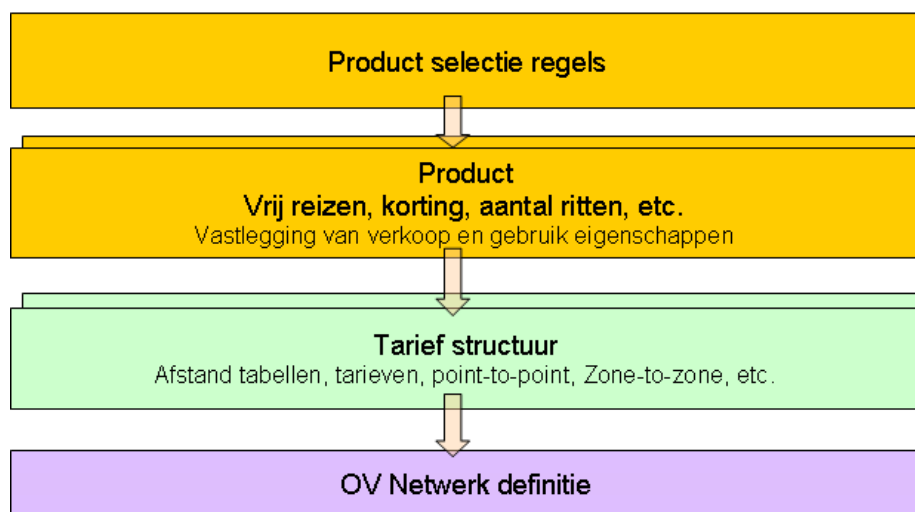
Product selectie regels

Product
Vrij reizen, korting, aantal ritten, etc.
Vastlegging van verkoop en gebruik eigenschappen

Tarief structuur
Afstand tabellen, tarieven, point-to-point, Zone-to-zone, etc.

OV Netwerk definitie